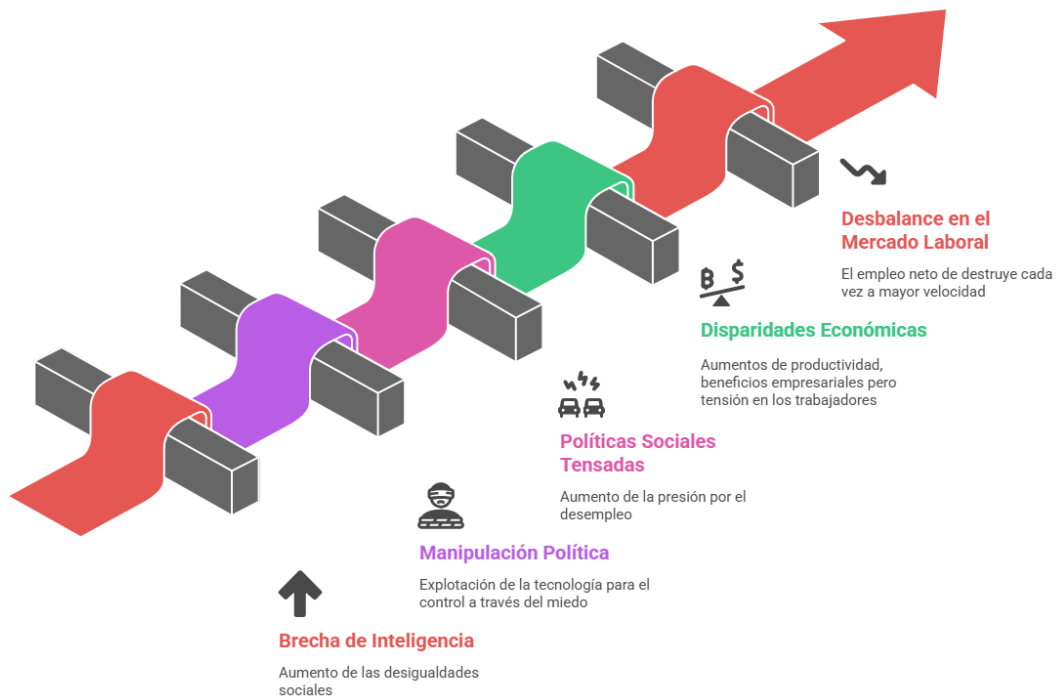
Desbalance en el Mercado Laboral

El empleo neto de destruye cada vez a mayor velocidad

Disparidades Económicas

Aumentos de productividad, beneficios empresariales pero tensión en los trabajadores

Políticas Sociales Tensadas

Aumento de la presión por el desempleo

Manipulación Política

Explotación de la tecnología para el control a través del miedo

Brecha de Inteligencia

Aumento de las desigualdades sociales